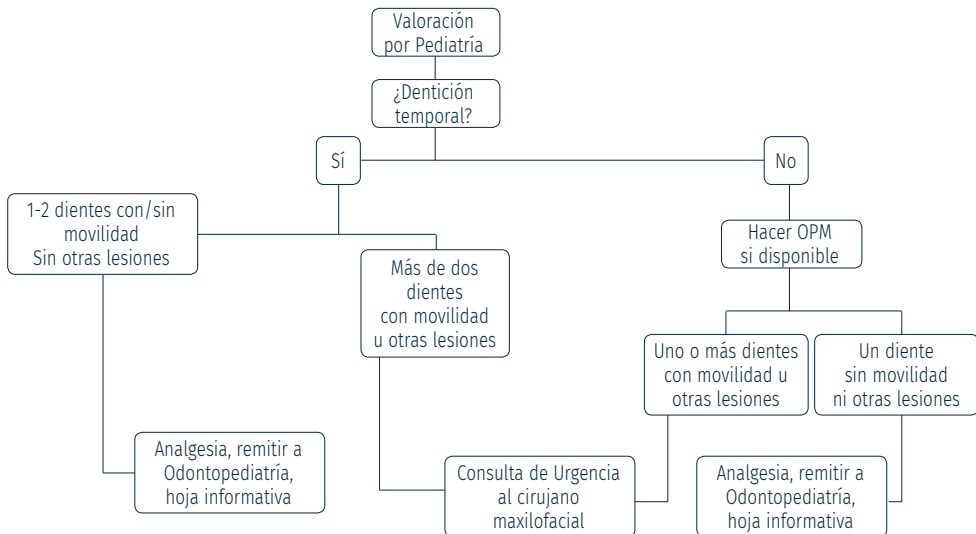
Valoración por Pediatría

¿Dentición temporal?

Sí

No

1-2 dientes con/sin movilidad Sin otras lesiones

Más de dos dientes con movilidad u otras lesiones

Hacer OPM si disponible

Uno o más dientes con movilidad u otras lesiones

Un diente sin movilidad ni otras lesiones

Analgesia, remitir a Odontopediatría, hoja informativa

Consulta de Urgencia al cirujano maxilofacial

Analgesia, remitir a Odontopediatría, hoja informativa